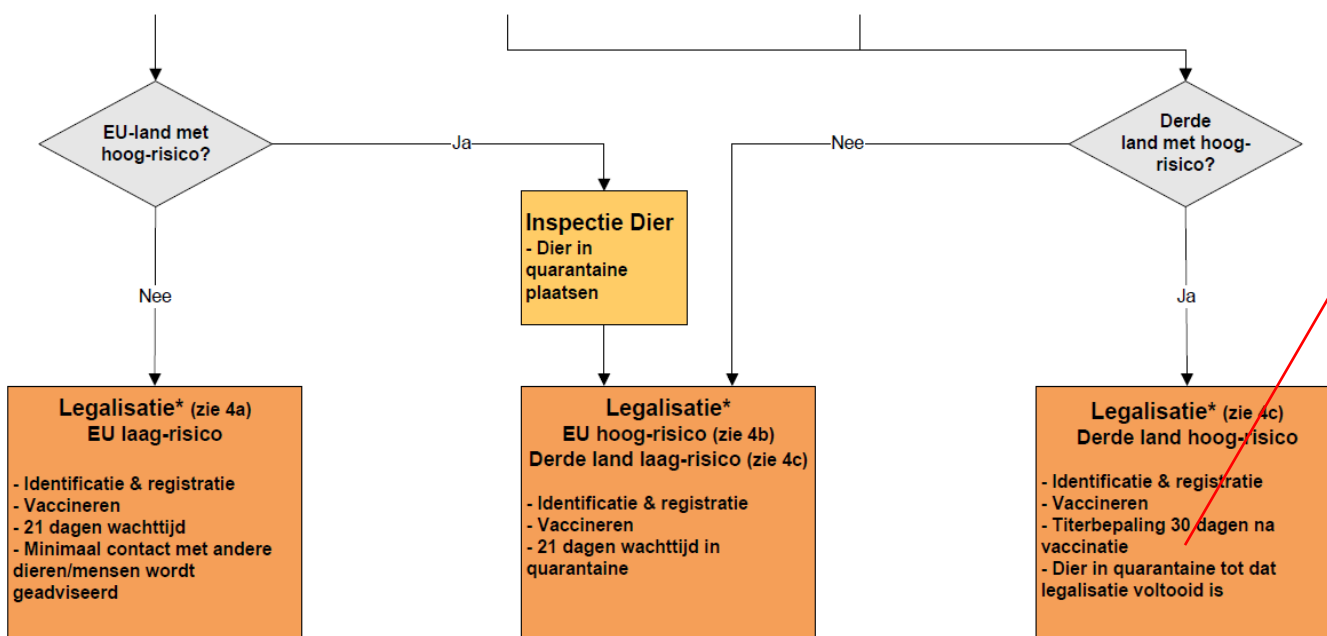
EU-land met hoog-risico?

Ja

Nee

Derde land met hoog-risico?

Inspectie Dier
- Dier in quarantaine plaatsen

Nee

Ja

Legalisatie* (zie 4a)
EU laag-risico

- Identificatie & registratie
- Vaccineren
- 21 dagen wachttijd
- Minimaal contact met andere dieren/mensen wordt geadviseerd

Legalisatie*
EU hoog-risico (zie 4b)
Derde land laag-risico (zie 4c)

- Identificatie & registratie
- Vaccineren
- 21 dagen wachttijd in quarantaine

Legalisatie* (zie 4c)
Derde land hoog-risico

- Identificatie & registratie
- Vaccineren
- Titerbepaling 30 dagen na vaccinatie
- Dier in quarantaine tot dat legalisatie voltooid is